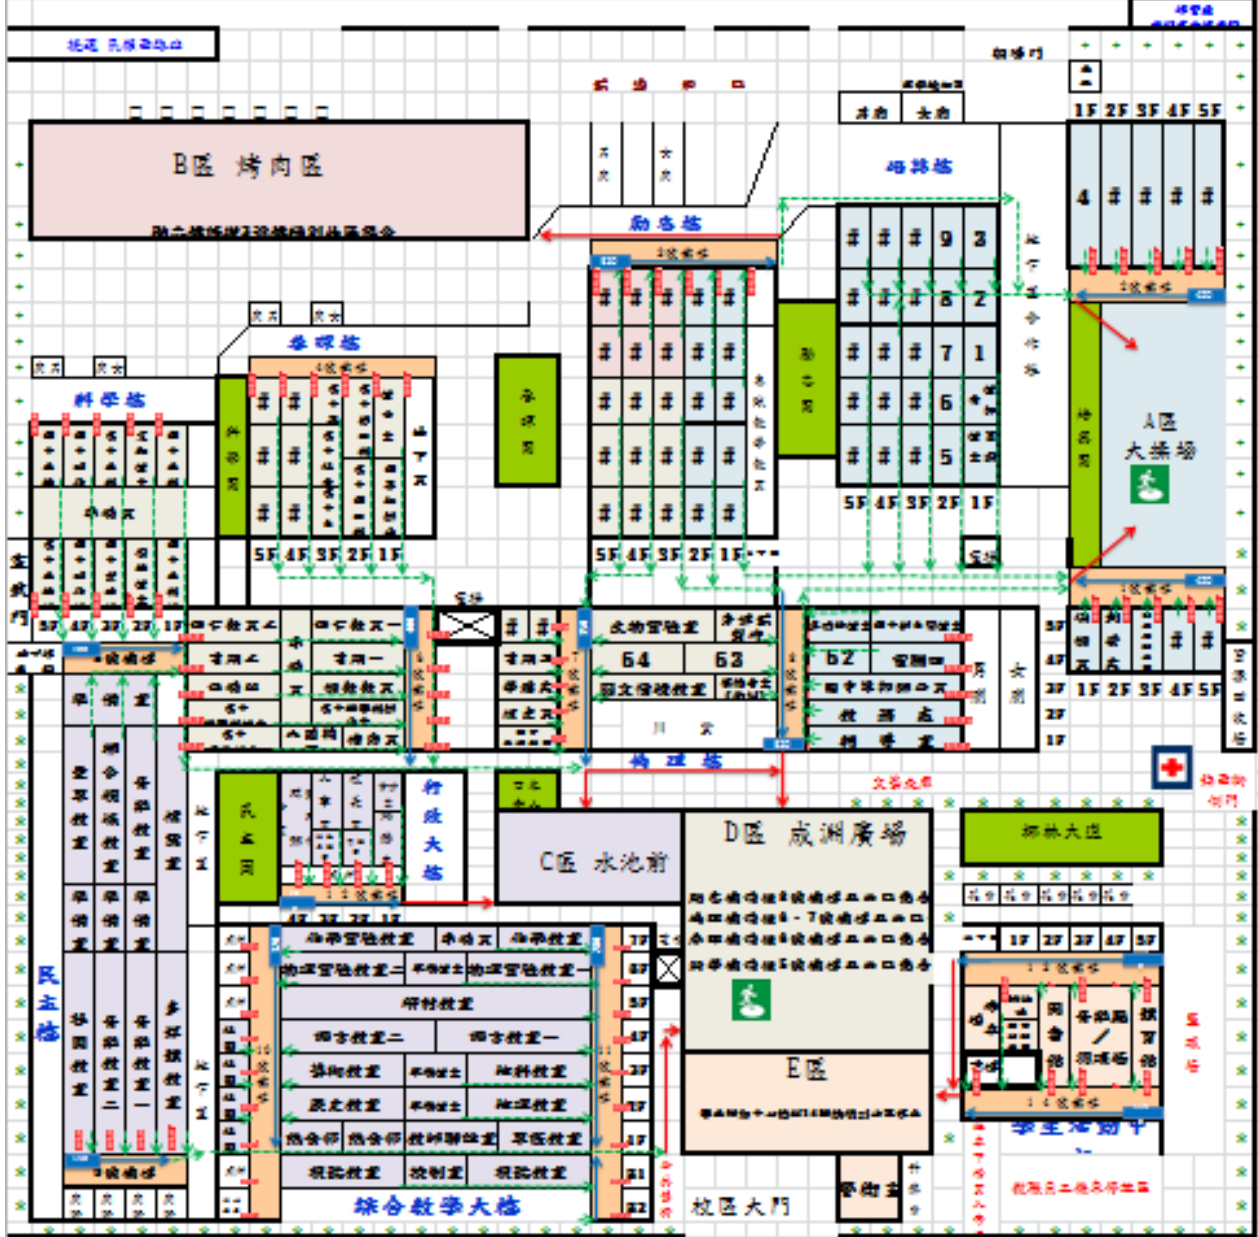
B區 烤肉區

勵志樓

科學樓

希望樓

A區
大操場

C區 水池前

D區 成淵廣場

E區

民主樓

綜合教學大樓

學生活動中心

行政大樓

校區大門

1F 2F 3F 4F 5F

5F 4F 3F 2F 1F

5F 4F 3F 2F 1F

5F 4F 3F 2F 1F

64 63 62

4 9 3 8 2 7 1 6 5

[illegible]